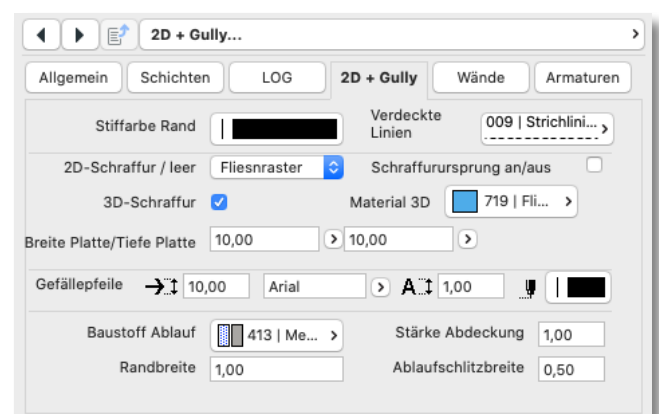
2D + Gully...

Allgemein | Schichten | LOG | 2D + Gully | Wände | Armaturen

Stiffarbe Rand

Verdeckte Linien

009 | Strichlini...

2D-Schraffur / leer

Fliesnraster

Schraffurursprung an/aus

3D-Schraffur

Material 3D

719 | Fli...

Breite Platte/Tiefe Platte

10,00

10,00

Gefällepfeile

10,00

Arial

A

1,00

Baustoff Ablauf

413 | Me...

Stärke Abdeckung

1,00

Randbreite

1,00

Ablaufschlitzbreite

0,50